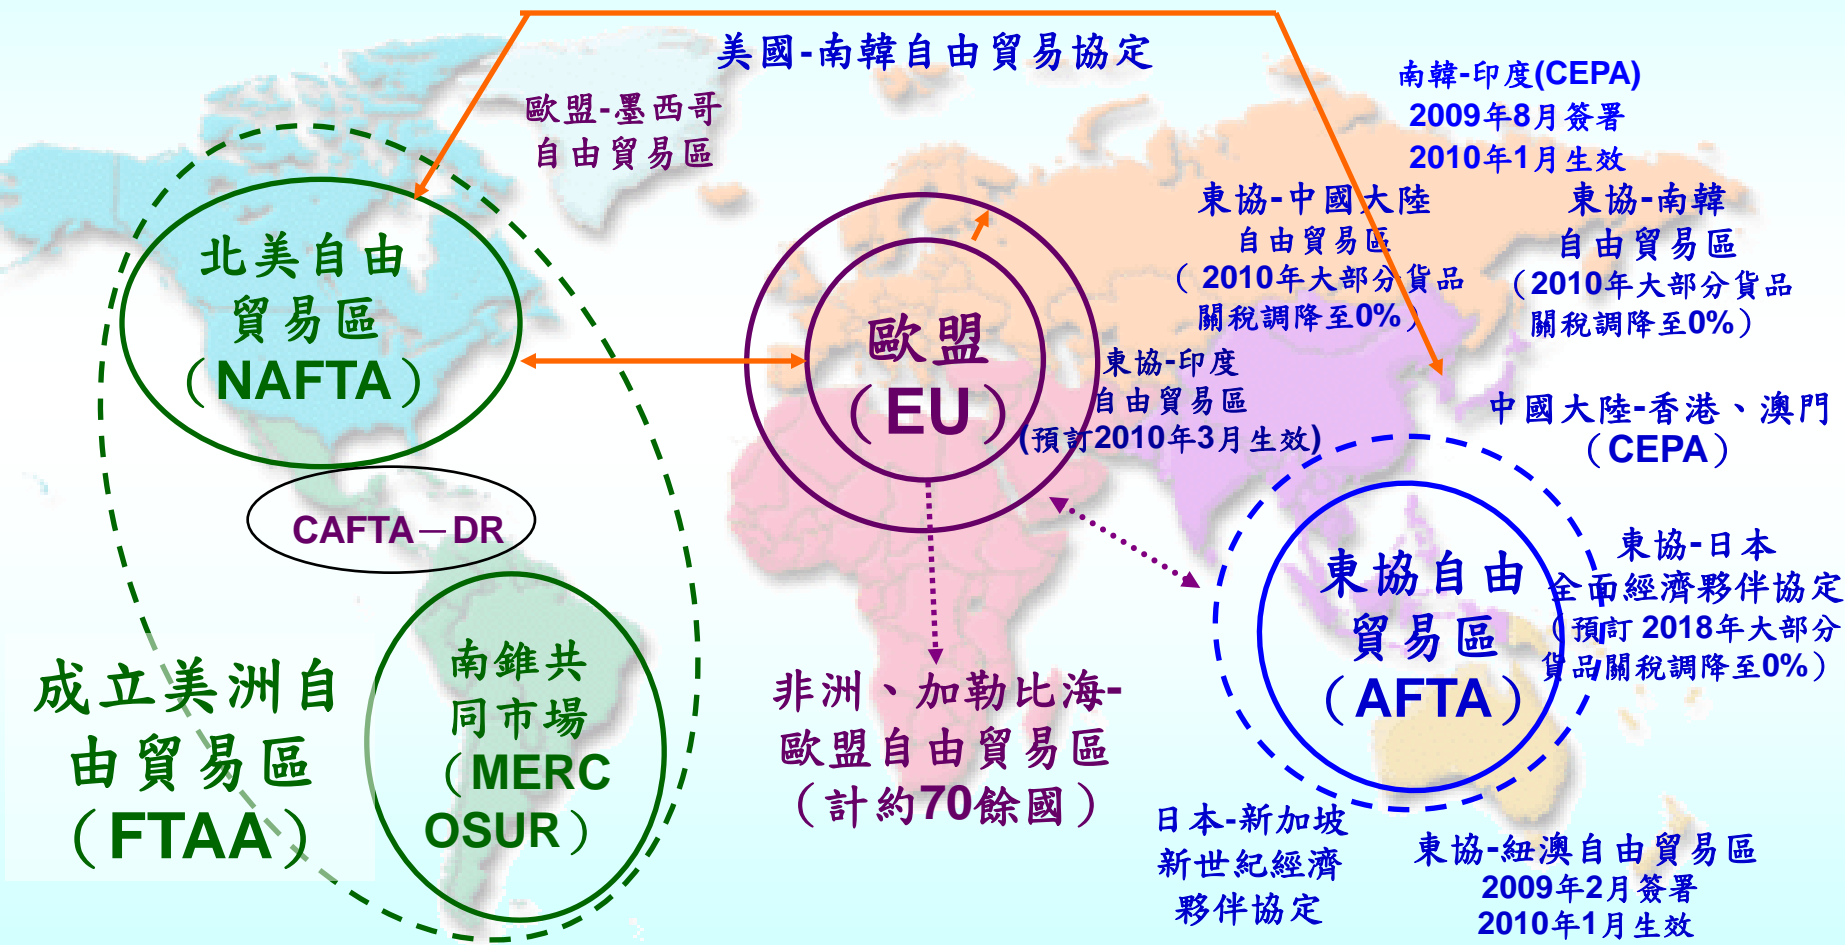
美國-南韓自由貿易協定

歐盟-墨西哥
自由貿易區

南韓-印度(CEPA)
2009年8月簽署
2010年1月生效

東協-中國大陸
自由貿易區
（2010年大部分貨品
關稅調降至0%）

東協-南韓
自由貿易區
（2010年大部分貨品
關稅調降至0%）

北美自由
貿易區
（NAFTA）

歐盟
（EU）

東協-印度
自由貿易區
(預訂2010年3月生效)

中國大陸-香港、澳門
（CEPA）

CAFTA－DR

東協自由
貿易區
（AFTA）

東協-日本
全面經濟夥伴協定
（預訂2018年大部分
貨品關稅調降至0%）

南錐共
同市場
（MERC
OSUR）

成立美洲自
由貿易區
（FTAA）

非洲、加勒比海-
歐盟自由貿易區
（計約70餘國）

日本-新加坡
新世紀經濟
夥伴協定

東協-紐澳自由貿易區
2009年2月簽署
2010年1月生效